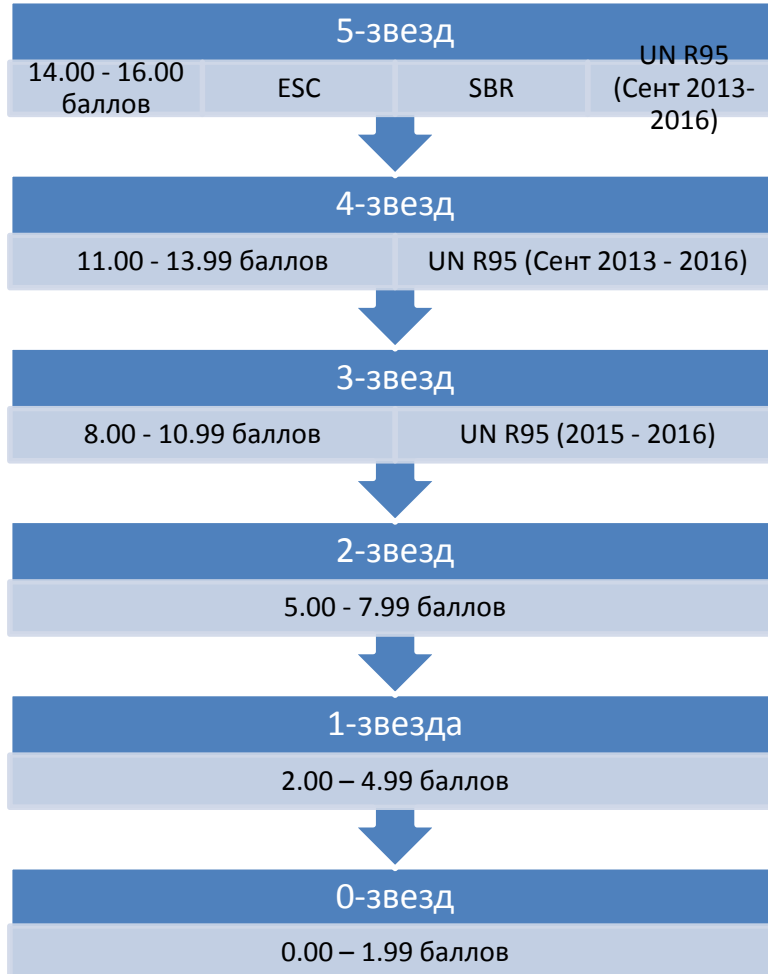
5-звезд

14.00 - 16.00 баллов

ESC

SBR

UN R95 (Сент 2013-2016)

4-звезд

11.00 - 13.99 баллов

UN R95 (Сент 2013 - 2016)

3-звезд

8.00 - 10.99 баллов

UN R95 (2015 - 2016)

2-звезд

5.00 - 7.99 баллов

1-звезда

2.00 – 4.99 баллов

0-звезд

0.00 – 1.99 баллов